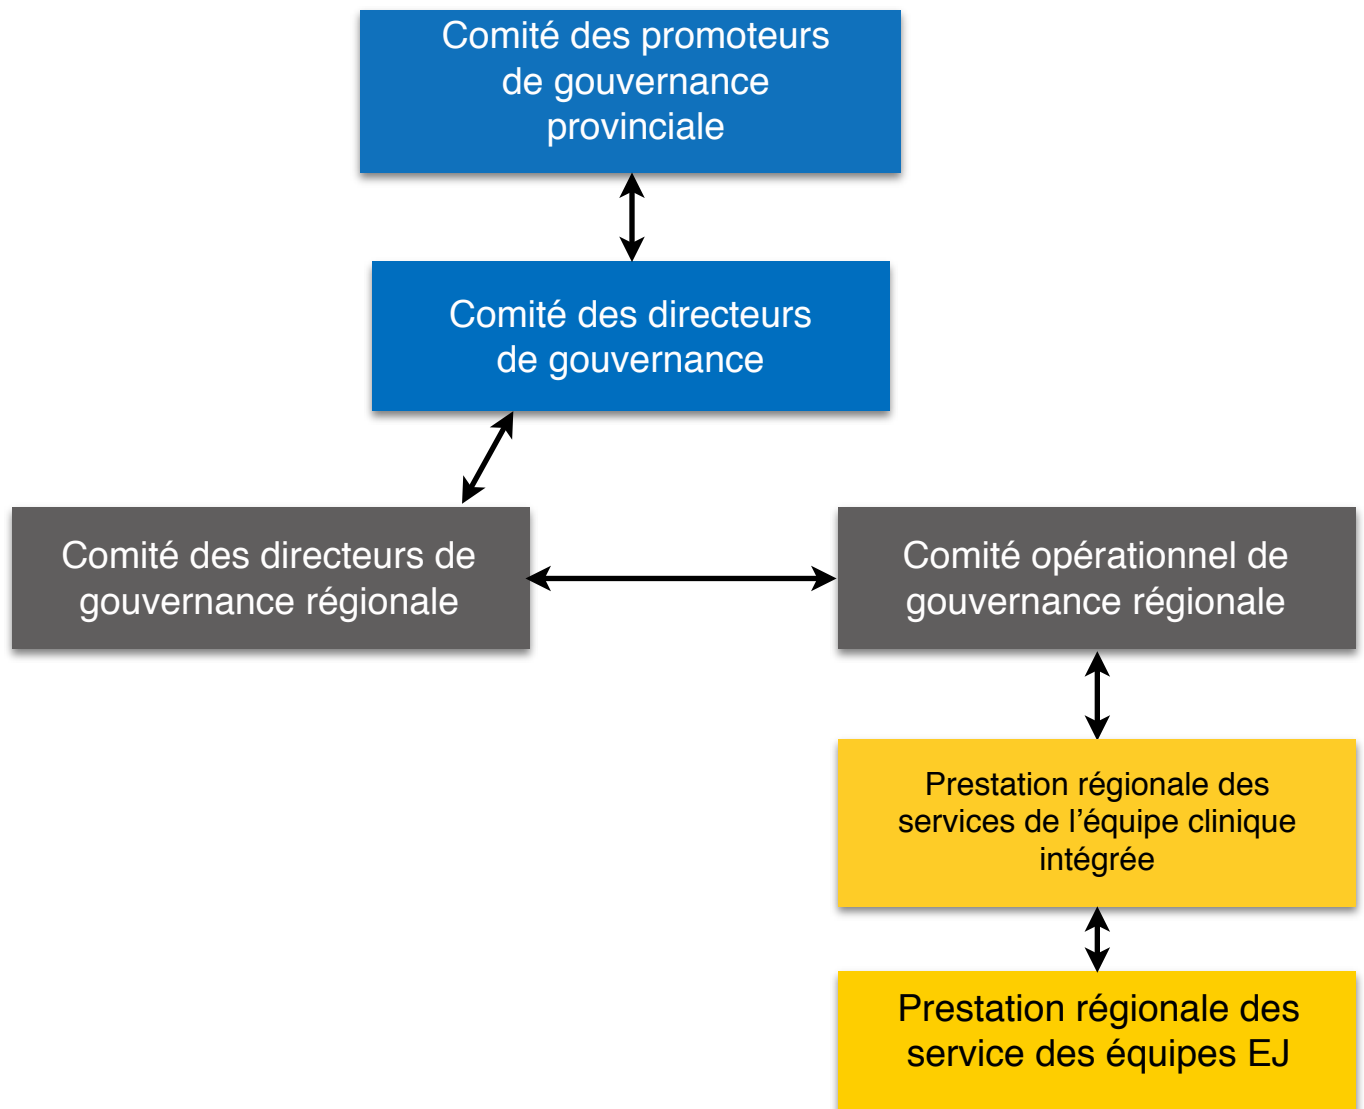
Comité des promoteurs de gouvernance provinciale

Comité des directeurs de gouvernance

Comité des directeurs de gouvernance régionale

Comité opérationnel de gouvernance régionale

Prestation régionale des services de l’équipe clinique intégrée

Prestation régionale des service des équipes EJ